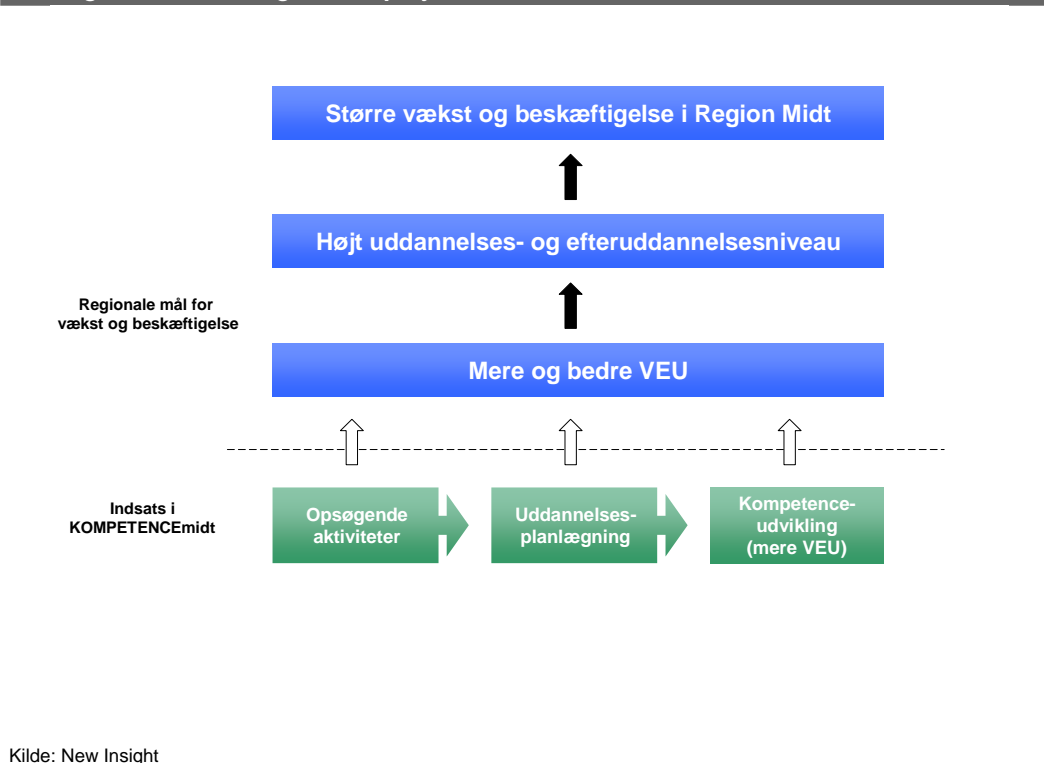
Større vækst og beskæftigelse i Region Midt

Højt uddannelses- og efteruddannelsesniveau

Regionale mål for vækst og beskæftigelse

Mere og bedre VEU

Indsats i KOMPETENCEmidt

Opsøgende aktiviteter

Uddannelsesplanlægning

Kompetenceudvikling (mere VEU)

Kilde: New Insight